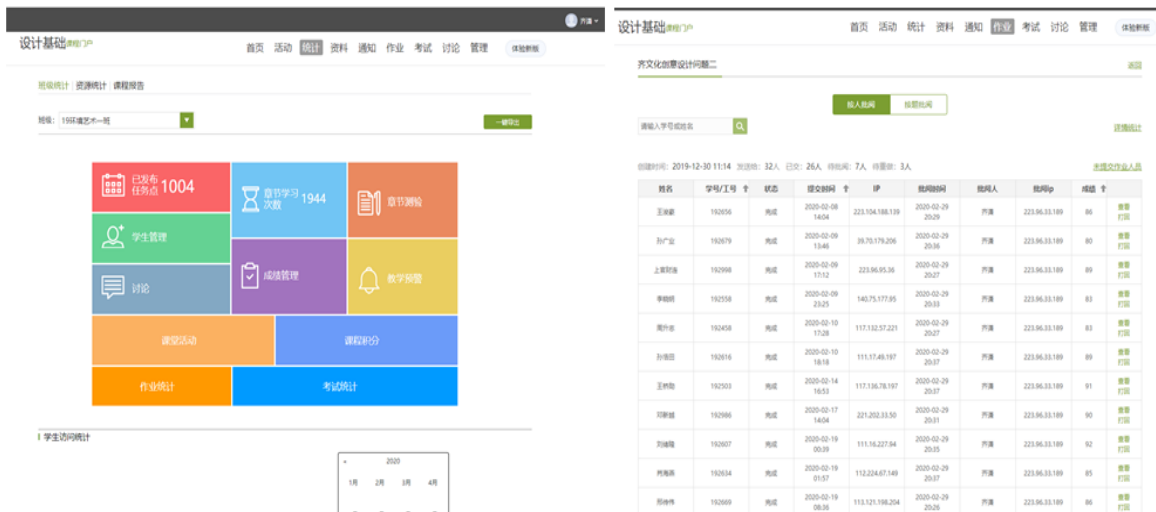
齐潇

设计基础课程门户

首页 活动 统计 资料 通知 作业 考试 讨论 管理 体验新版

班级统计 | 资源统计 | 课程报告

班级: 19环境艺术一班

一键导出

已发布任务点 1004

章节学习次数 1944

章节测验

学生管理

讨论

成绩管理

教学预警

课堂活动

课程积分

作业统计

考试统计

学生访问统计

2020

1月 2月 3月 4月

设计基础课程门户

首页 活动 统计 资料 通知 作业 考试 讨论 管理 体验新版

齐文化创意设计问题二

返回

按人批阅 按题批阅

请输入学号或姓名

成绩统计

创建时间: 2019-12-30 11:14 发放给: 32人 已交: 26人 待批阅: 7人 待重做: 3人

未提交作业人员

| 姓名 | 学号/工号 | 状态 | 提交时间 | IP | 批阅时间 | 批阅人 | 批阅ip | 成绩 | |
|---|---|---|---|---|---|---|---|---|---|
| 王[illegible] | 192656 | 完成 | 2020-02-08 14:04 | 223.104.188.139 | 2020-02-29 20:29 | 齐潇 | 223.96.33.189 | 86 | 查看 打回 |
| 孙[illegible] | 192679 | 完成 | 2020-02-09 13:46 | 39.70.179.206 | 2020-02-29 20:36 | 齐潇 | 223.96.33.189 | 80 | 查看 打回 |
| 上官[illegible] | 192998 | 完成 | 2020-02-09 17:12 | 223.96.95.36 | 2020-02-29 20:27 | 齐潇 | 223.96.33.189 | 89 | 查看 打回 |
| 李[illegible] | 192558 | 完成 | 2020-02-09 23:25 | 140.75.177.95 | 2020-02-29 20:33 | 齐潇 | 223.96.33.189 | 83 | 查看 打回 |
| 周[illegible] | 192458 | 完成 | 2020-02-10 17:28 | 117.132.57.221 | 2020-02-29 20:27 | 齐潇 | 223.96.33.189 | 85 | 查看 打回 |
| 孙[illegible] | 192616 | 完成 | 2020-02-10 18:18 | 111.17.49.197 | 2020-02-29 20:37 | 齐潇 | 223.96.33.189 | 89 | 查看 打回 |
| 王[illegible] | 192503 | 完成 | 2020-02-14 16:53 | 117.136.78.197 | 2020-02-29 20:37 | 齐潇 | 223.96.33.189 | 91 | 查看 打回 |
| 邓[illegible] | 192986 | 完成 | 2020-02-17 14:04 | 221.202.33.50 | 2020-02-29 20:31 | 齐潇 | 223.96.33.189 | 90 | 查看 打回 |
| 刘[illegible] | 192607 | 完成 | 2020-02-19 00:39 | 111.16.227.94 | 2020-02-29 20:35 | 齐潇 | 223.96.33.189 | 92 | 查看 打回 |
| 何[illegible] | 192634 | 完成 | 2020-02-19 01:57 | 112.224.67.149 | 2020-02-29 20:37 | 齐潇 | 223.96.33.189 | 85 | 查看 打回 |
| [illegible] | 192669 | 完成 | 2020-02-19 08:36 | 113.121.198.204 | 2020-02-29 20:26 | 齐潇 | 223.96.33.189 | 86 | 查看 打回 |